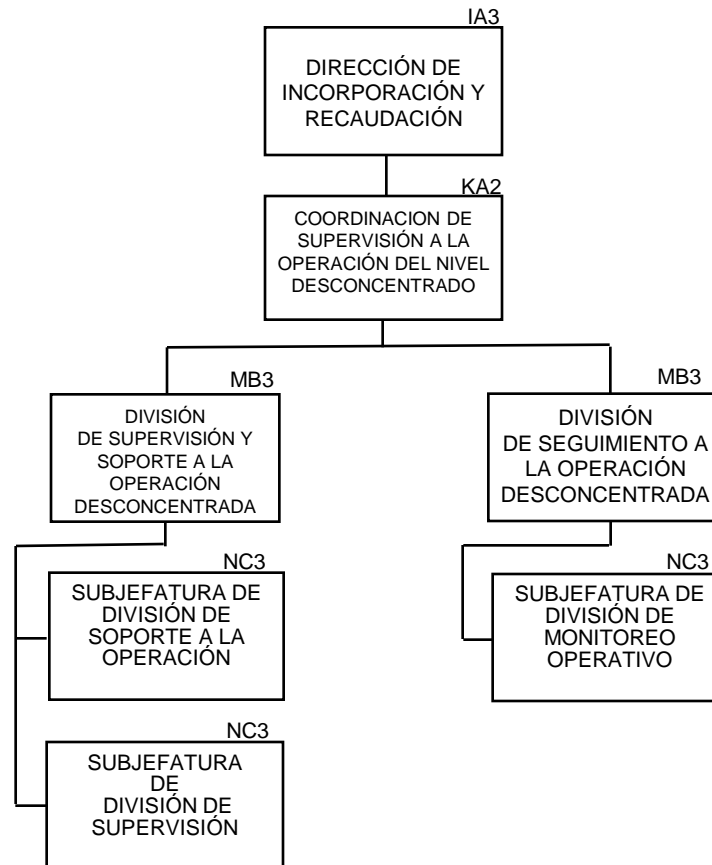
IA3
DIRECCIÓN DE INCORPORACIÓN Y RECAUDACIÓN

KA2
COORDINACION DE SUPERVISIÓN A LA OPERACIÓN DEL NIVEL DESCONCENTRADO

MB3
DIVISIÓN DE SUPERVISIÓN Y SOPORTE A LA OPERACIÓN DESCONCENTRADA

NC3
SUBJEFATURA DE DIVISIÓN DE SOPORTE A LA OPERACIÓN

NC3
SUBJEFATURA DE DIVISIÓN DE SUPERVISIÓN

MB3
DIVISIÓN DE SEGUIMIENTO A LA OPERACIÓN DESCONCENTRADA

NC3
SUBJEFATURA DE DIVISIÓN DE MONITOREO OPERATIVO